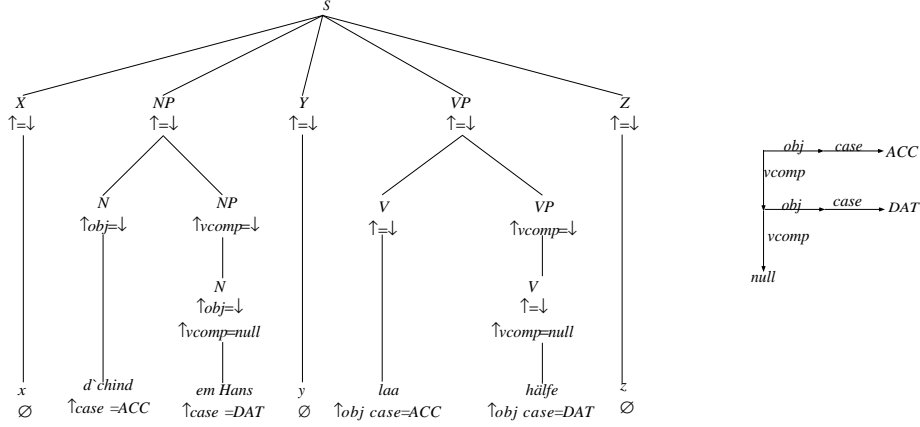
S

X
↑=↓

NP
↑=↓

Y
↑=↓

VP
↑=↓

Z
↑=↓

N
↑obj=↓

NP
↑vcomp=↓

N
↑obj=↓
↑vcomp=null

V
↑=↓

VP
↑vcomp=↓

V
↑=↓
↑vcomp=null

x
∅

d`chind
↑case =ACC

em Hans
↑case =DAT

y
∅

laa
↑obj case=ACC

hälfe
↑obj case=DAT

z
∅

obj
case
ACC
vcomp
obj
case
DAT
vcomp
null